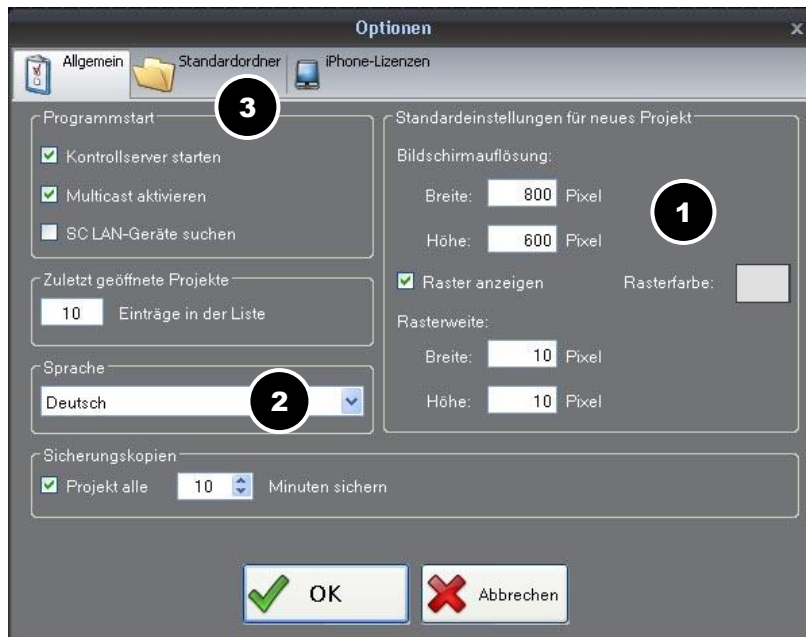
Optionen

Allgemein | Standardordner | iPhone-Lizenzen

3

Programmstart
Kontrollserver starten
Multicast aktivieren
SC LAN-Geräte suchen

Zuletzt geöffnete Projekte
10 Einträge in der Liste

Sprache
Deutsch

2

Standardeinstellungen für neues Projekt
Bildschirmauflösung:
Breite: 800 Pixel
Höhe: 600 Pixel

1

Raster anzeigen
Rasterfarbe:
Rasterweite:
Breite: 10 Pixel
Höhe: 10 Pixel

Sicherungskopien
Projekt alle 10 Minuten sichern

OK
Abbrechen